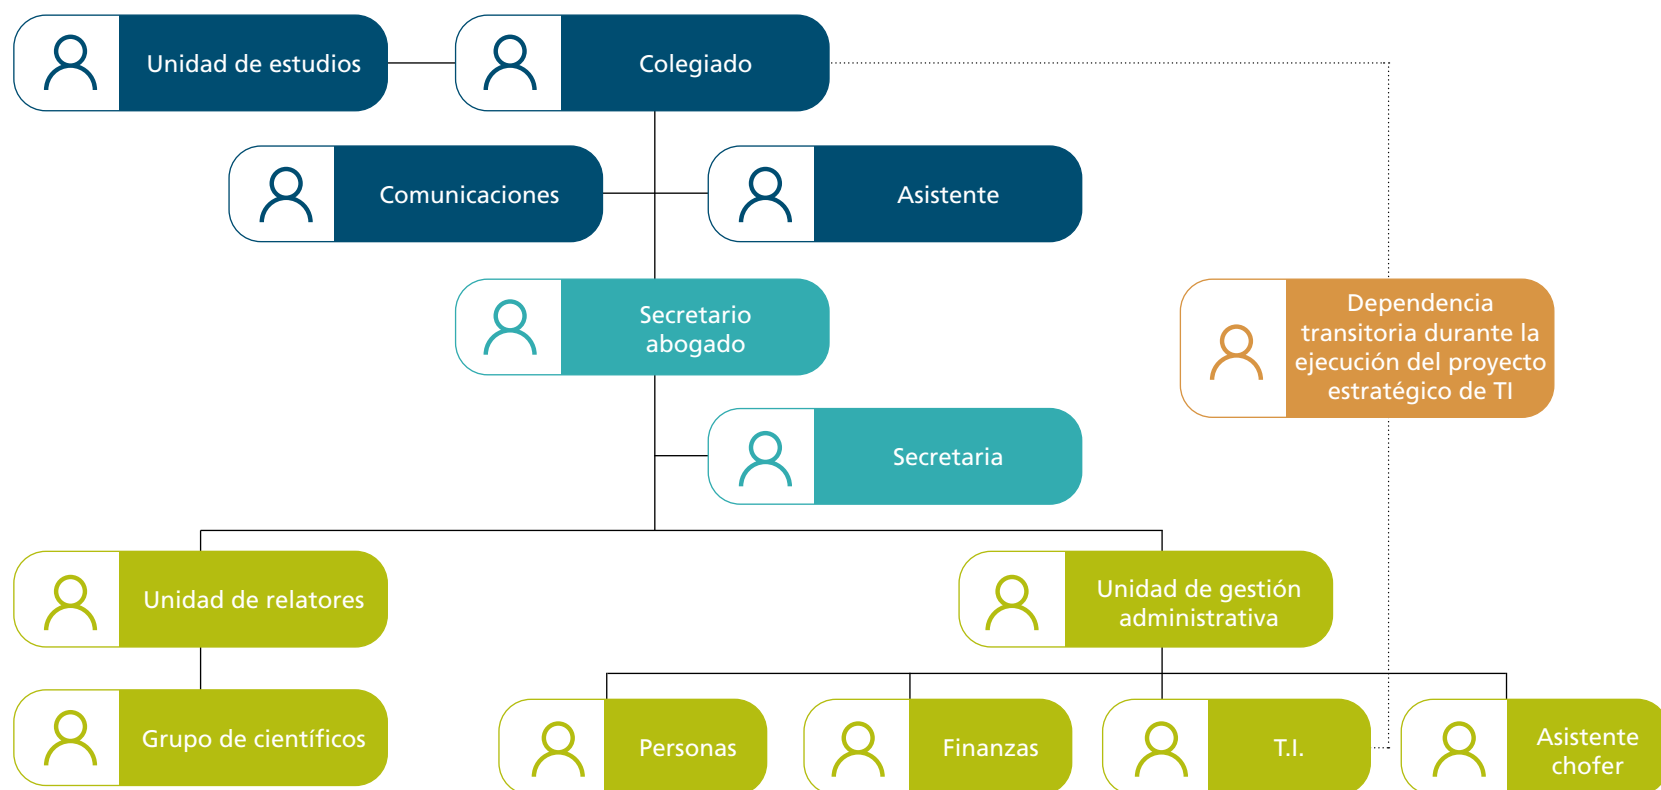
Unidad de estudios

Colegiado

Comunicaciones

Asistente

Secretario abogado

Dependencia transitoria durante la ejecución del proyecto estratégico de TI

Secretaria

Unidad de relatores

Unidad de gestión administrativa

Grupo de científicos

Personas

Finanzas

T.I.

Asistente chofer